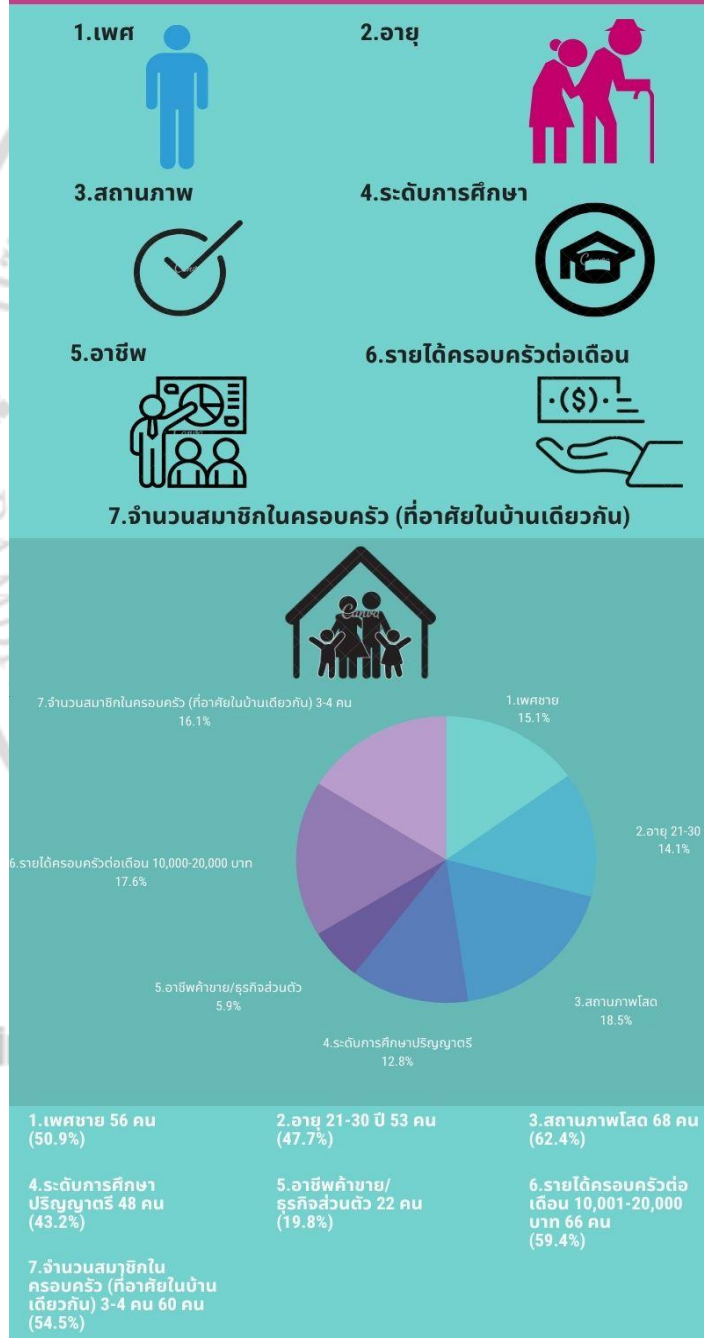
1.เพศ

2.อายุ

3.สถานภาพ

4.ระดับการศึกษา

5.อาชีพ

6.รายได้ครอบครัวต่อเดือน

7.จำนวนสมาชิกในครอบครัว (ที่อาศัยในบ้านเดียวกัน)

7.จำนวนสมาชิกในครอบครัว (ที่อาศัยในบ้านเดียวกัน) 3-4 คน 16.1%

1.เพศชาย 15.1%

2.อายุ 21-30 14.1%

6.รายได้ครอบครัวต่อเดือน 10,000-20,000 บาท 17.6%

5.อาชีพค้าขาย/ธุรกิจส่วนตัว 5.9%

3.สถานภาพโสด 18.5%

4.ระดับการศึกษาปริญญาตรี 12.8%

1.เพศชาย 56 คน (50.9%)

2.อายุ 21-30 ปี 53 คน (47.7%)

3.สถานภาพโสด 68 คน (62.4%)

4.ระดับการศึกษาปริญญาตรี 48 คน (43.2%)

5.อาชีพค้าขาย/ธุรกิจส่วนตัว 22 คน (19.8%)

6.รายได้ครอบครัวต่อเดือน 10,001-20,000 บาท 66 คน (59.4%)

7.จำนวนสมาชิกในครอบครัว (ที่อาศัยในบ้านเดียวกัน) 3-4 คน 60 คน (54.5%)